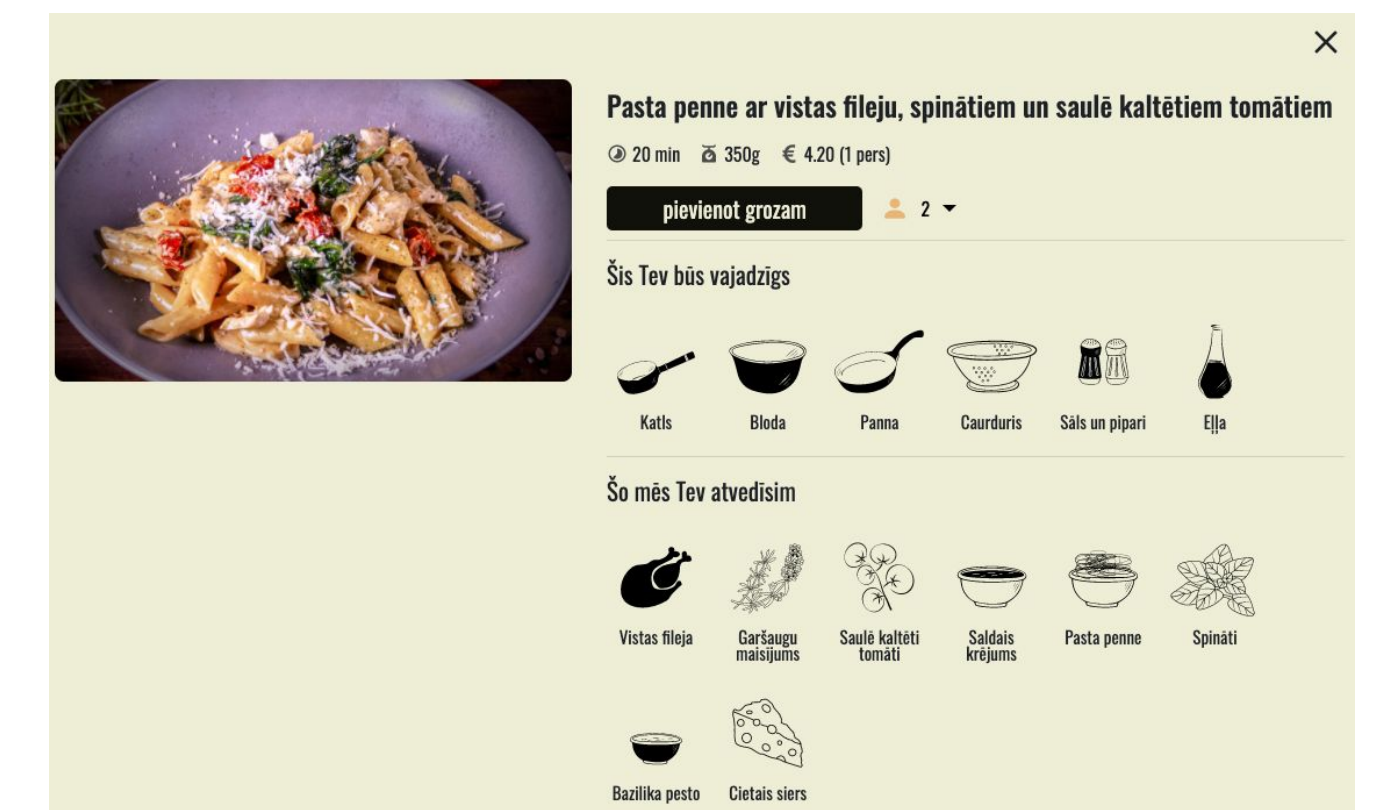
×

Pasta penne ar vistas fileju, spinātiem un saulē kaltētiem tomātiem

20 min 350g € 4.20 (1 pers)

pievienot grozam

2

Šis Tev būs vajadzīgs

Katls
Bloda
Panna
Caurduris
Sāls un pipari
Eļļa

Šo mēs Tev atvedīsim

Vistas fileja
Garšaugu maisījums
Saulē kaltēti tomāti
Saldais krējums
Pasta penne
Spināti
Bazilika pesto
Cietais siers